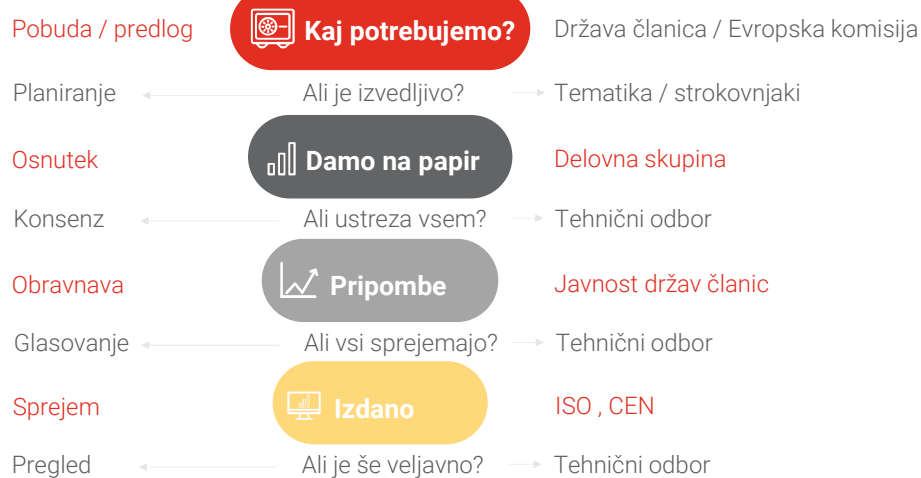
Pobuda / predlog

Kaj potrebujemo?

Država članica / Evropska komisija

Planiranje

Ali je izvedljivo?

Tematika / strokovnjaki

Osnutek

Damo na papir

Delovna skupina

Konsenz

Ali ustreza vsem?

Tehnični odbor

Obravnava

Pripombe

Javnost držav članic

Glasovanje

Ali vsi sprejemajo?

Tehnični odbor

Sprejem

Izdano

ISO , CEN

Pregled

Ali je še veljavno?

Tehnični odbor